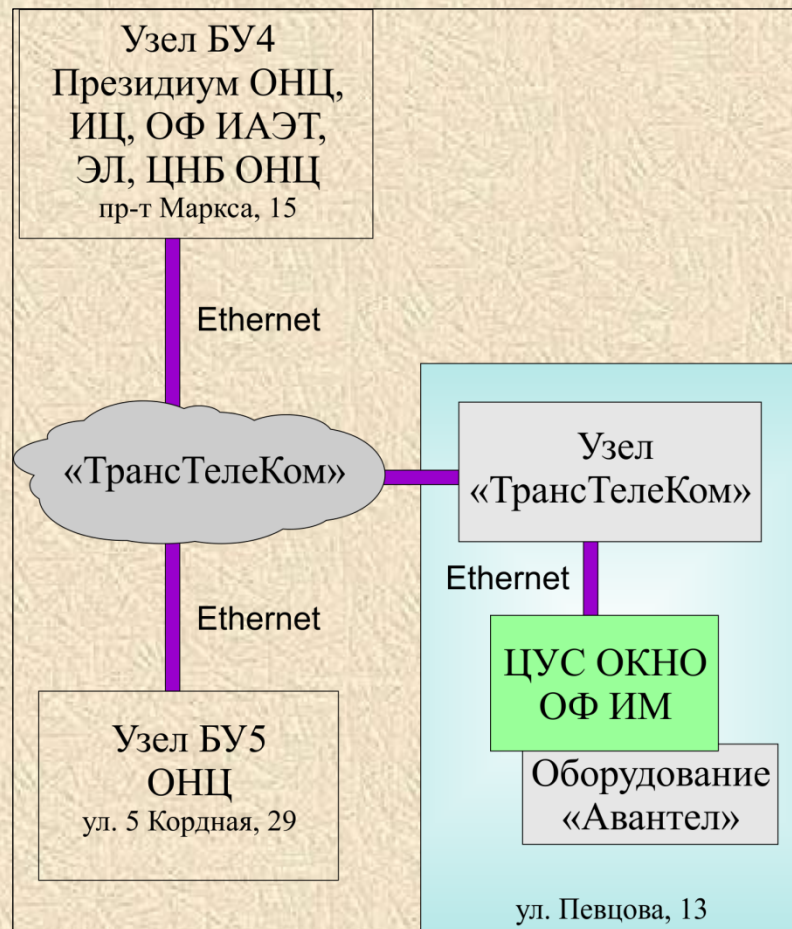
Узел БУ4
Президиум ОНЦ,
ИЦ, ОФ ИАЭТ,
ЭЛ, ЦНБ ОНЦ
пр-т Маркса, 15

Ethernet

«ТрансТелеКом»

Узел
«ТрансТелеКом»

Ethernet

Ethernet

ЦУС ОКНО
ОФ ИМ

Оборудование
«Авантел»

Узел БУ5
ОНЦ
ул. 5 Кордная, 29

ул. Певцова, 13